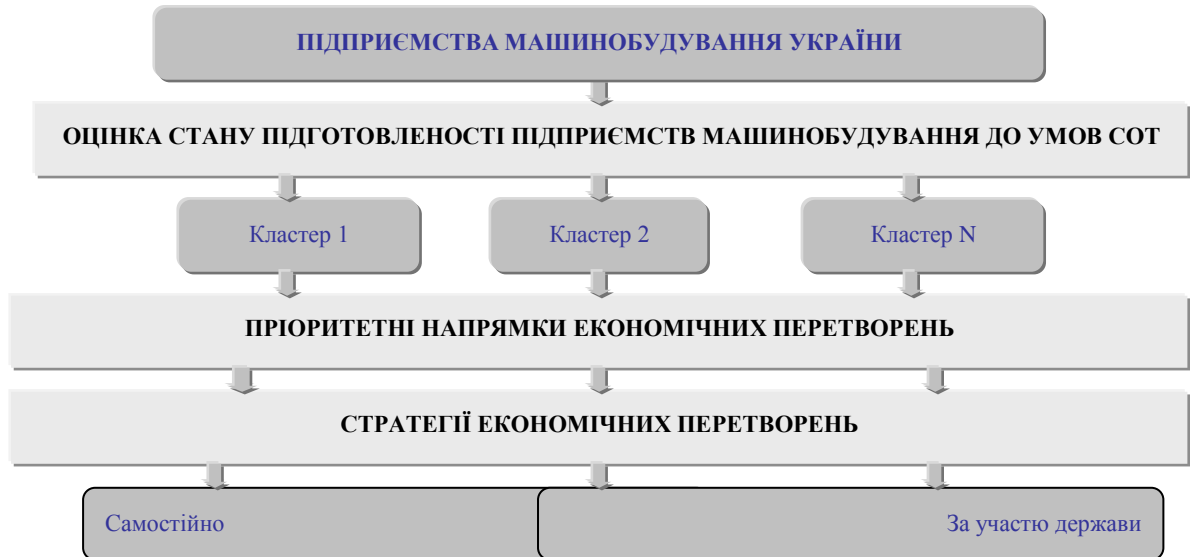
ПІДПРИЄМСТВА МАШИНОБУДУВАННЯ УКРАЇНИ

ОЦІНКА СТАНУ ПІДГОТОВЛЕНОСТІ ПІДПРИЄМСТВ МАШИНОБУДУВАННЯ ДО УМОВ СОТ

Кластер 1

Кластер 2

Кластер N

ПРІОРИТЕТНІ НАПРЯМКИ ЕКОНОМІЧНИХ ПЕРЕТВОРЕНЬ

СТРАТЕГІЇ ЕКОНОМІЧНИХ ПЕРЕТВОРЕНЬ

Самостійно

За участю держави